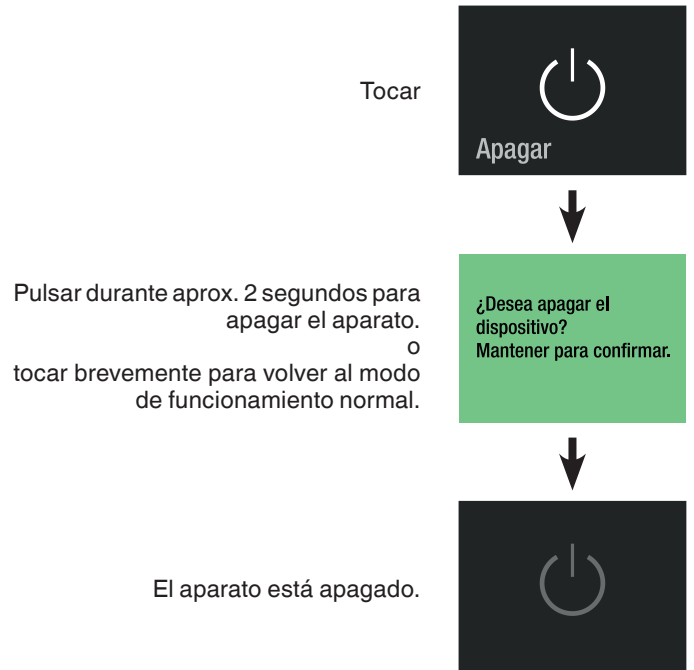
Tocar

Apagar

Pulsar durante aprox. 2 segundos para apagar el aparato.
o
tocar brevemente para volver al modo de funcionamiento normal.

¿Desea apagar el dispositivo?
Mantener para confirmar.

El aparato está apagado.